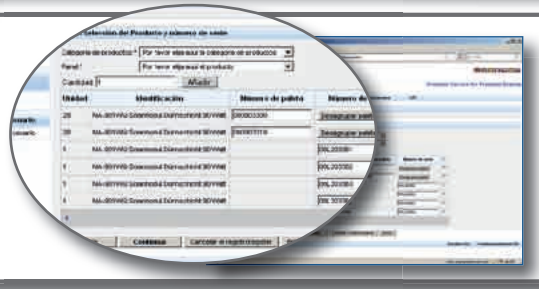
Selección del Producto y número de serie

Categoría de productos * Por favor elija la categoría de productos

Panel * Por favor elija el producto

Cantidad 1 Añadir

| Unidad | Identificación | Número de paleta | Número de |
|---|---|---|---|
| 28 | NA-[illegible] | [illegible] | Desasignar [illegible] |
| 28 | NA-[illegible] | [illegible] | Desasignar paleta |
| 1 | NA-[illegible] | | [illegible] |
| 1 | NA-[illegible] | | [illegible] |
| 1 | NA-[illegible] | | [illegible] |
| 1 | NA-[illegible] | | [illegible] |

Continuar

Cancelar el registro/regresar